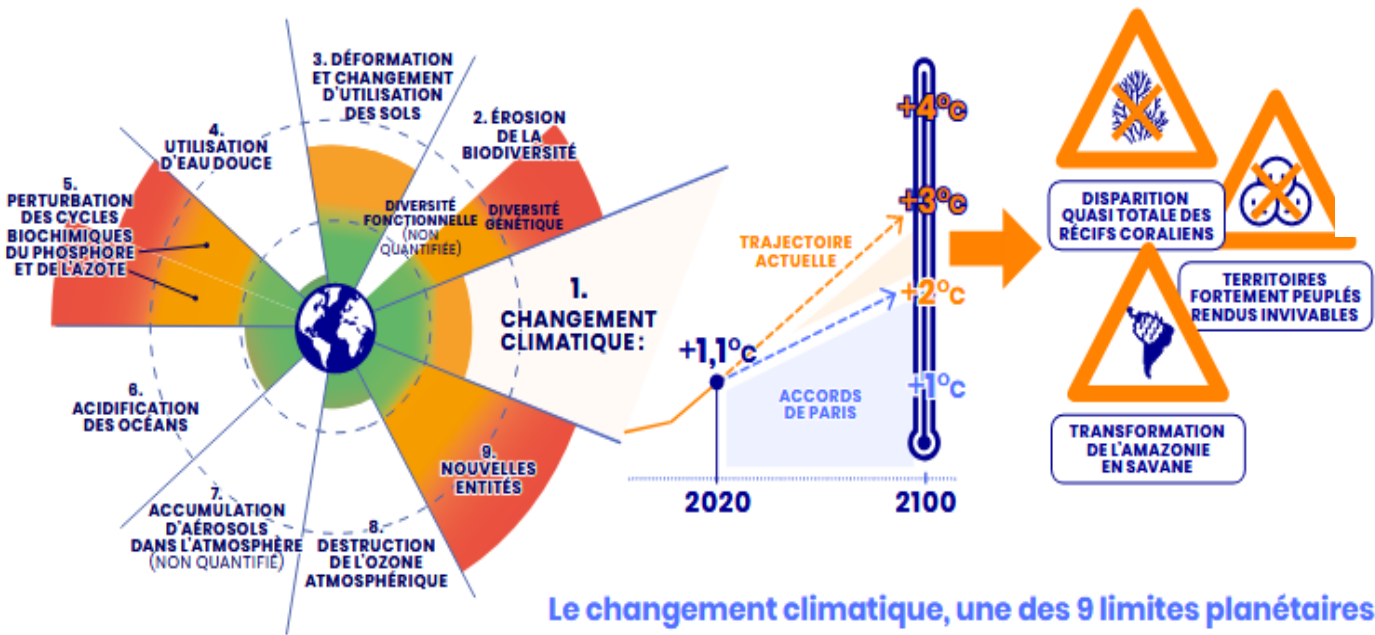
3. DÉFORMATION ET CHANGEMENT D'UTILISATION DES SOLS

2. ÉROSION DE LA BIODIVERSITÉ

4. UTILISATION D'EAU DOUCE

5. PERTURBATION DES CYCLES BIOCHIMIQUES DU PHOSPHORE ET DE L'AZOTE

DIVERSITÉ FONCTIONNELLE (NON QUANTIFIÉE)

DIVERSITÉ GÉNÉTIQUE

1. CHANGEMENT CLIMATIQUE :

6. ACIDIFICATION DES OCÉANS

9. NOUVELLES ENTITÉS

7. ACCUMULATION D'AÉROSOLS DANS L'ATMOSPHÈRE (NON QUANTIFIÉ)

8. DESTRUCTION DE L'OZONE ATMOSPHÉRIQUE

+4°C

+3°C

TRAJECTOIRE ACTUELLE

+2°C

+1,1°C

+1°C

ACCORDS DE PARIS

2020

2100

DISPARITION QUASI TOTALE DES RÉCIFS CORALIENS

TERRITOIRES FORTEMENT PEUPLÉS RENDUS INVIVABLES

TRANSFORMATION DE L'AMAZONIE EN SAVANE

Le changement climatique, une des 9 limites planétaires